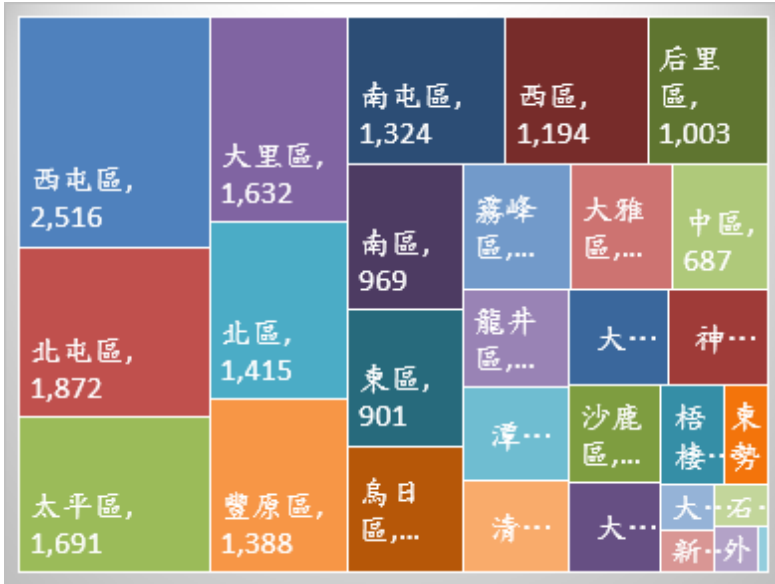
西屯區, 2,516

北屯區, 1,872

太平區, 1,691

大里區, 1,632

北區, 1,415

豐原區, 1,388

南屯區, 1,324

南區, 969

東區, 901

烏日區,...

西區, 1,194

后里區, 1,003

霧峰區,...

大雅區,...

中區, 687

龍井區,...

大…

神…

潭…

沙鹿區,...

梧棲…

東勢

清…

大…

大…

石…

新…

外